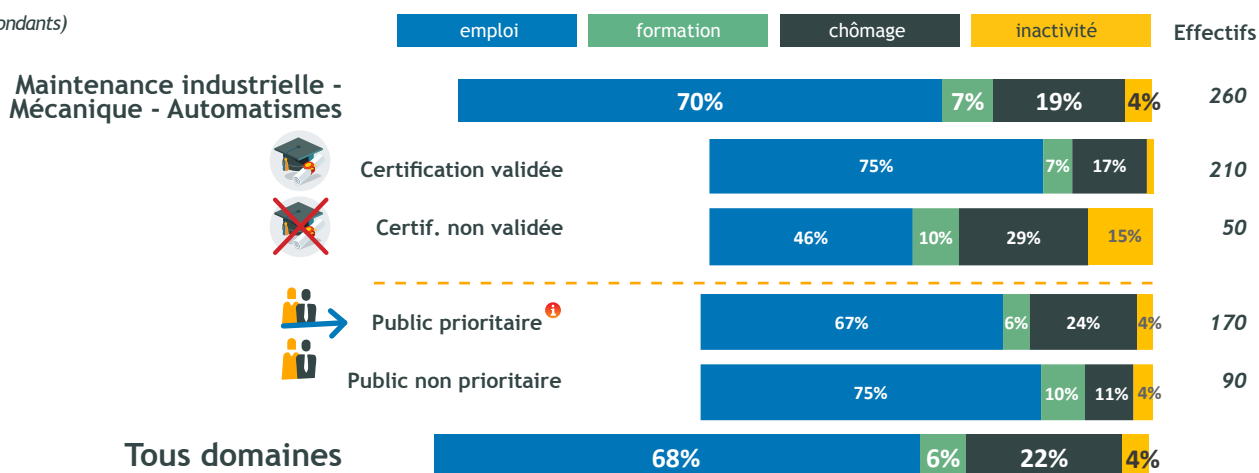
ondants)

| emploi | formation | chômage | inactivité | Effectifs |
|---|---|---|---|---|

| | emploi | formation | chômage | inactivité | Effectifs |
|---|---|---|---|---|---|
| Maintenance industrielle - Mécanique - Automatismes | 70% | 7% | 19% | 4% | 260 |
| Certification validée | 75% | 7% | 17% | | 210 |
| Certif. non validée | 46% | 10% | 29% | 15% | 50 |
| Public prioritaire | 67% | 6% | 24% | 4% | 170 |
| Public non prioritaire | 75% | 10% | 11% | 4% | 90 |
| Tous domaines | 68% | 6% | 22% | 4% | |